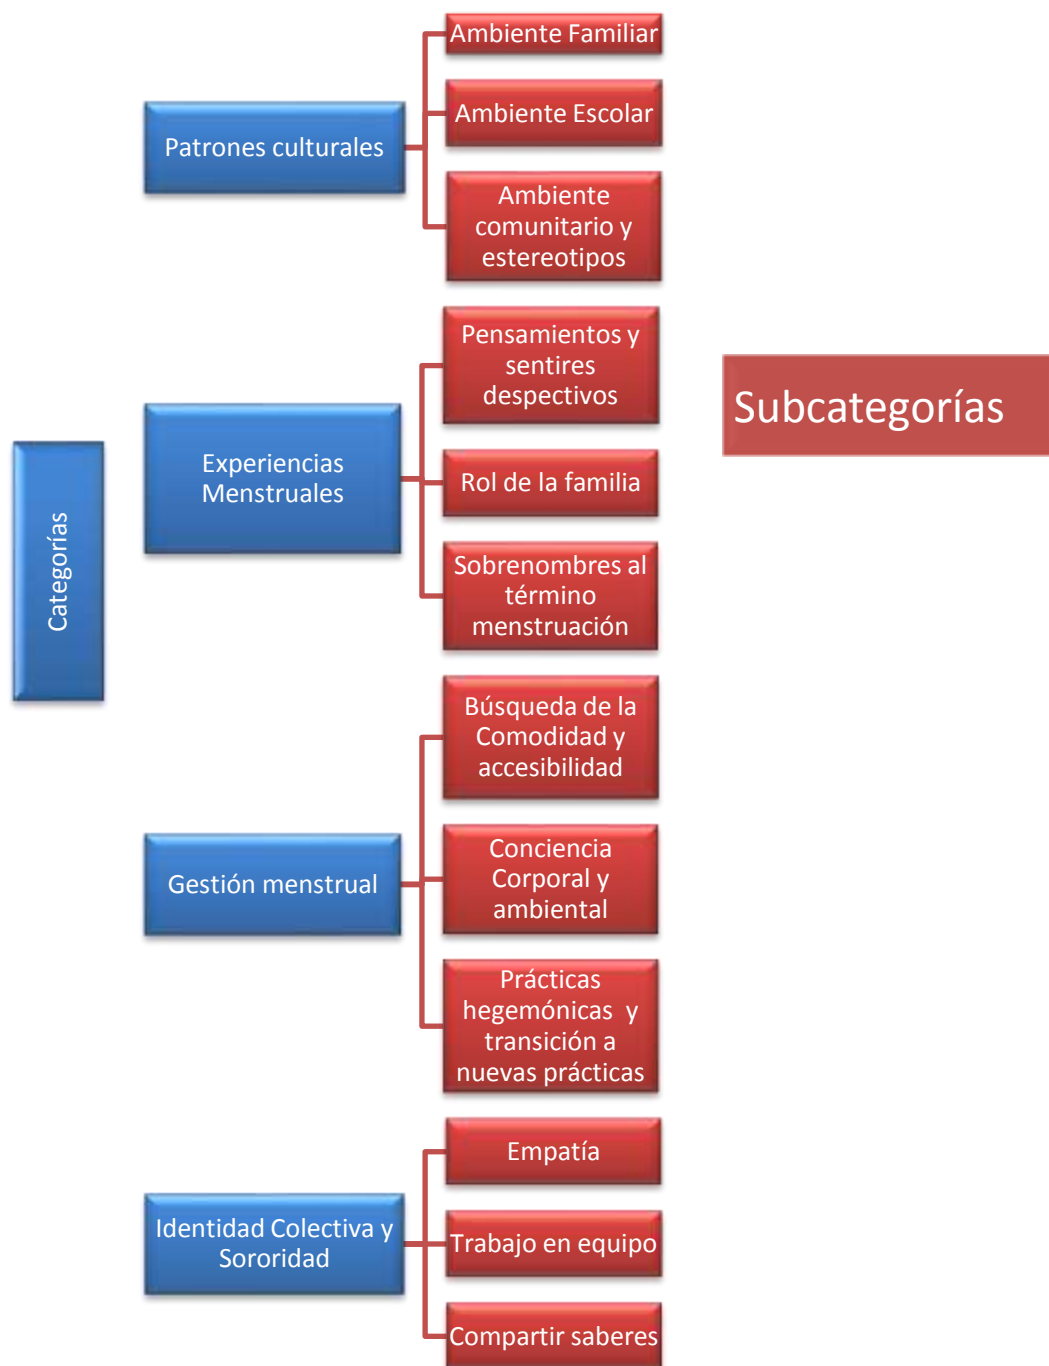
Categorías

Patrones culturales

Ambiente Familiar

Ambiente Escolar

Ambiente comunitario y estereotipos

Experiencias Menstruales

Pensamientos y sentires despectivos

Rol de la familia

Sobrenombres al término menstruación

Gestión menstrual

Búsqueda de la Comodidad y accesibilidad

Conciencia Corporal y ambiental

Prácticas hegemónicas y transición a nuevas prácticas

Identidad Colectiva y Sororidad

Empatía

Trabajo en equipo

Compartir saberes

Subcategorías